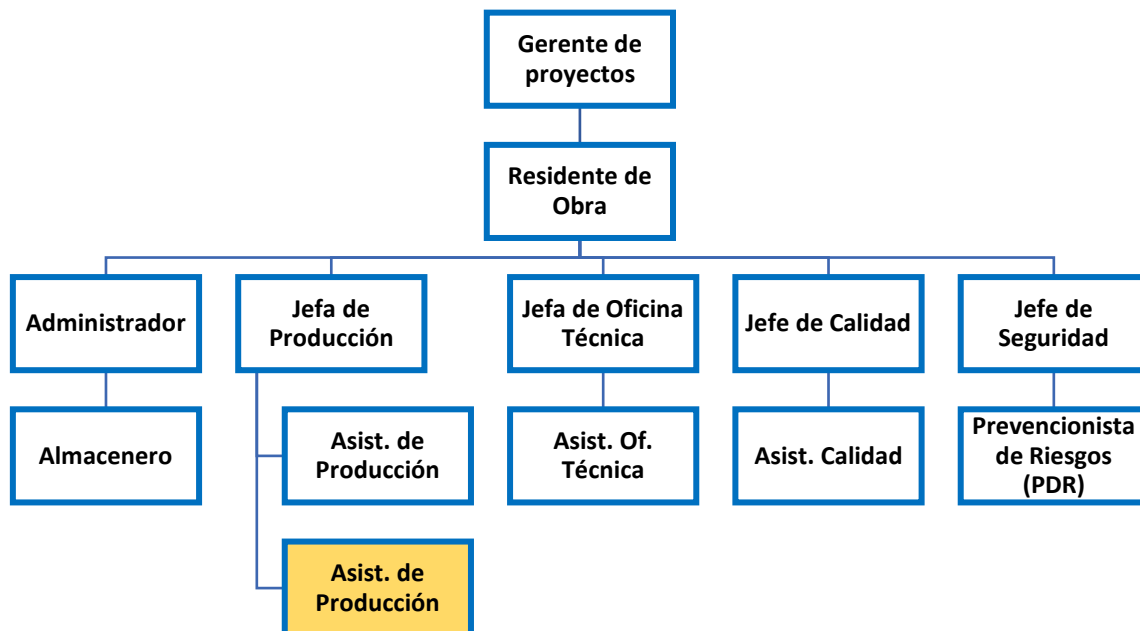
Gerente de proyectos

Residente de Obra

Administrador

Jefa de Producción

Jefa de Oficina Técnica

Jefe de Calidad

Jefe de Seguridad

Almacenero

Asist. de Producción

Asist. Of. Técnica

Asist. Calidad

Prevencionista de Riesgos (PDR)

Asist. de Producción